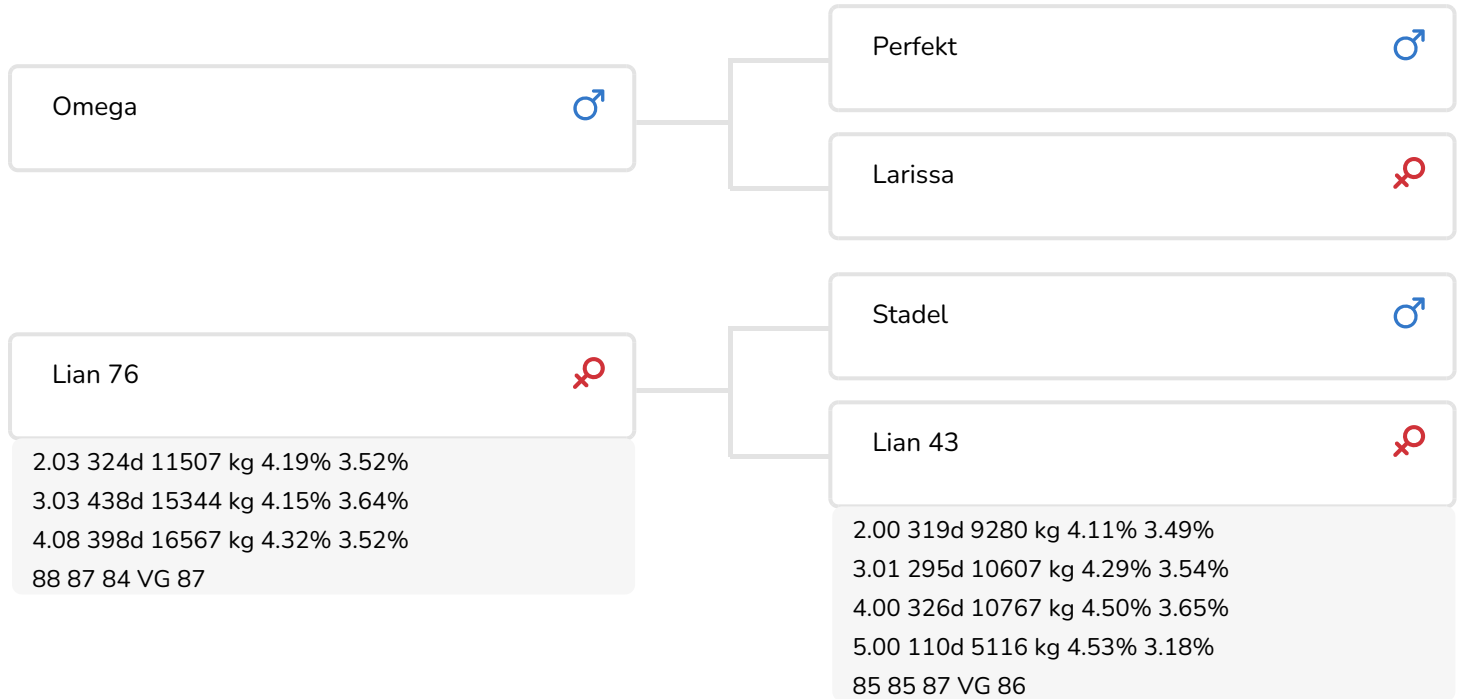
Omega ♂

Perfekt ♂

Larissa ♀

Lian 76 ♀

2.03 324d 11507 kg 4.19% 3.52%
3.03 438d 15344 kg 4.15% 3.64%
4.08 398d 16567 kg 4.32% 3.52%
88 87 84 VG 87

Stadel ♂

Lian 43 ♀

2.00 319d 9280 kg 4.11% 3.49%
3.01 295d 10607 kg 4.29% 3.54%
4.00 326d 10767 kg 4.50% 3.65%
5.00 110d 5116 kg 4.53% 3.18%
85 85 87 VG 86